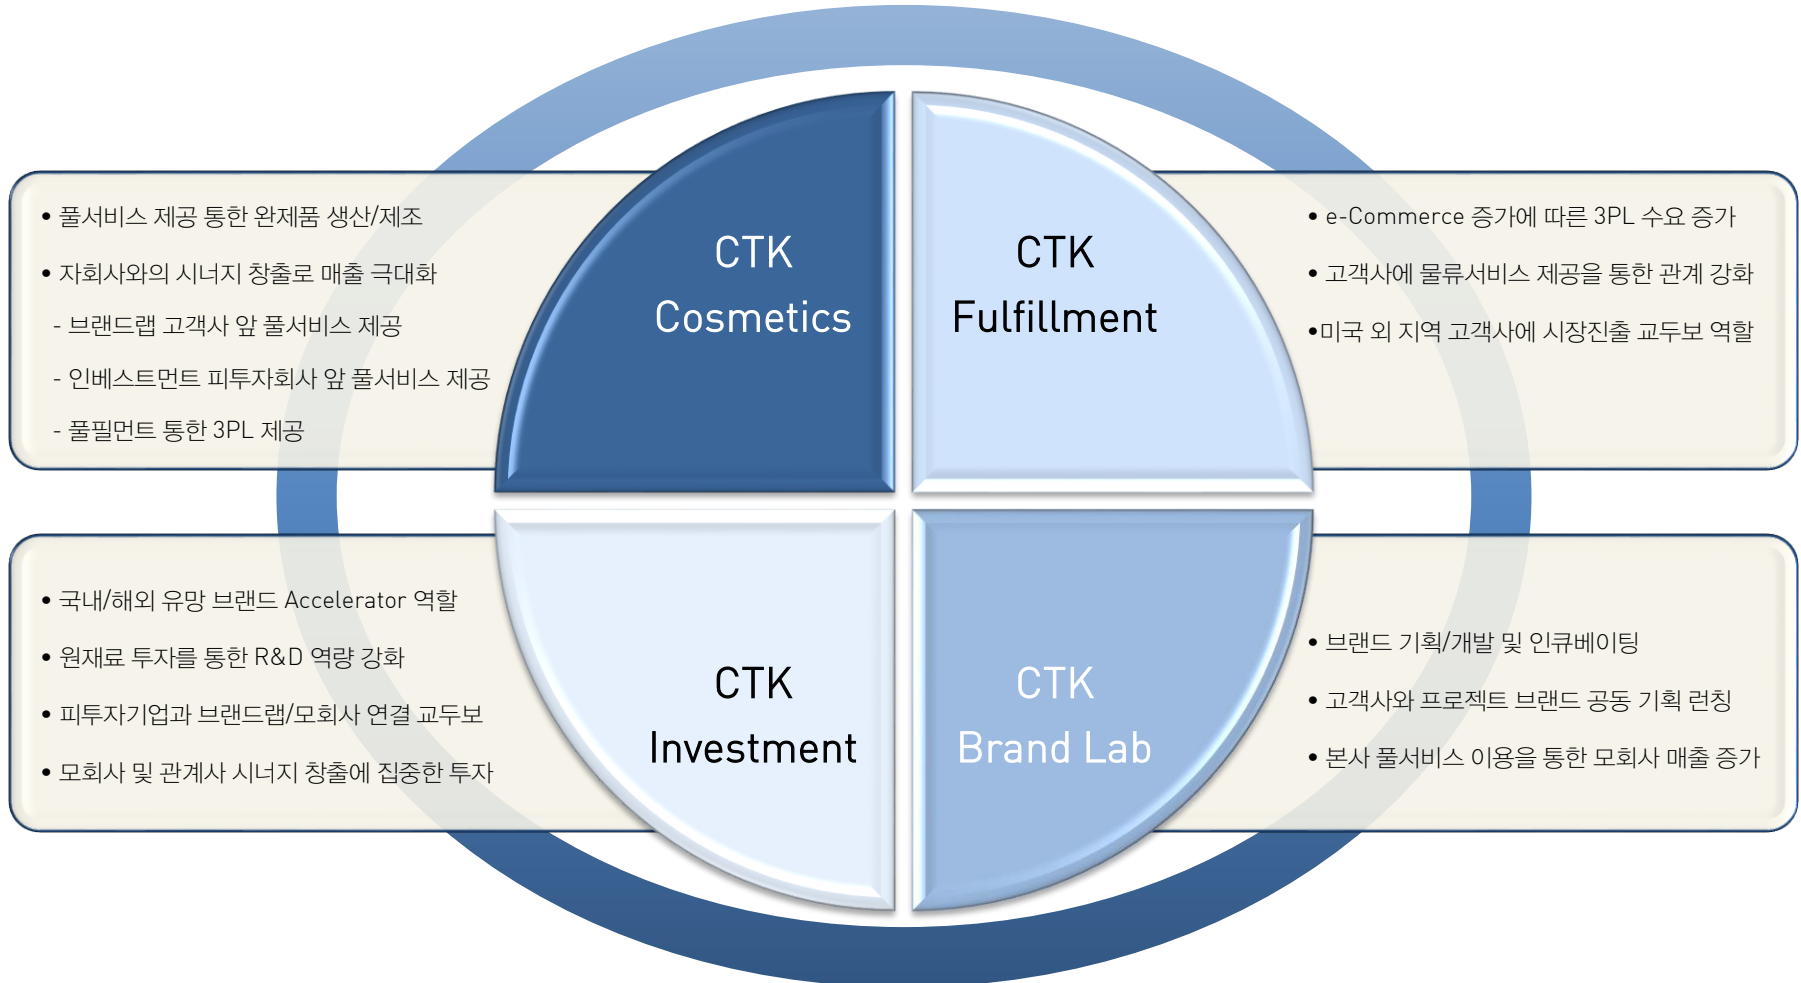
• 풀서비스 제공 통한 완제품 생산/제조

• 자회사와의 시너지 창출로 매출 극대화

- 브랜드랩 고객사 앞 풀서비스 제공

- 인베스트먼트 피투자회사 앞 풀서비스 제공

- 풀필먼트 통한 3PL 제공

CTK Cosmetics

CTK Fulfillment

• e-Commerce 증가에 따른 3PL 수요 증가

• 고객사에 물류서비스 제공을 통한 관계 강화

•미국 외 지역 고객사에 시장진출 교두보 역할

• 국내/해외 유망 브랜드 Accelerator 역할

• 원재료 투자를 통한 R&D 역량 강화

• 피투자기업과 브랜드랩/모회사 연결 교두보

• 모회사 및 관계사 시너지 창출에 집중한 투자

CTK Investment

CTK Brand Lab

• 브랜드 기획/개발 및 인큐베이팅

• 고객사와 프로젝트 브랜드 공동 기획 런칭

• 본사 풀서비스 이용을 통한 모회사 매출 증가